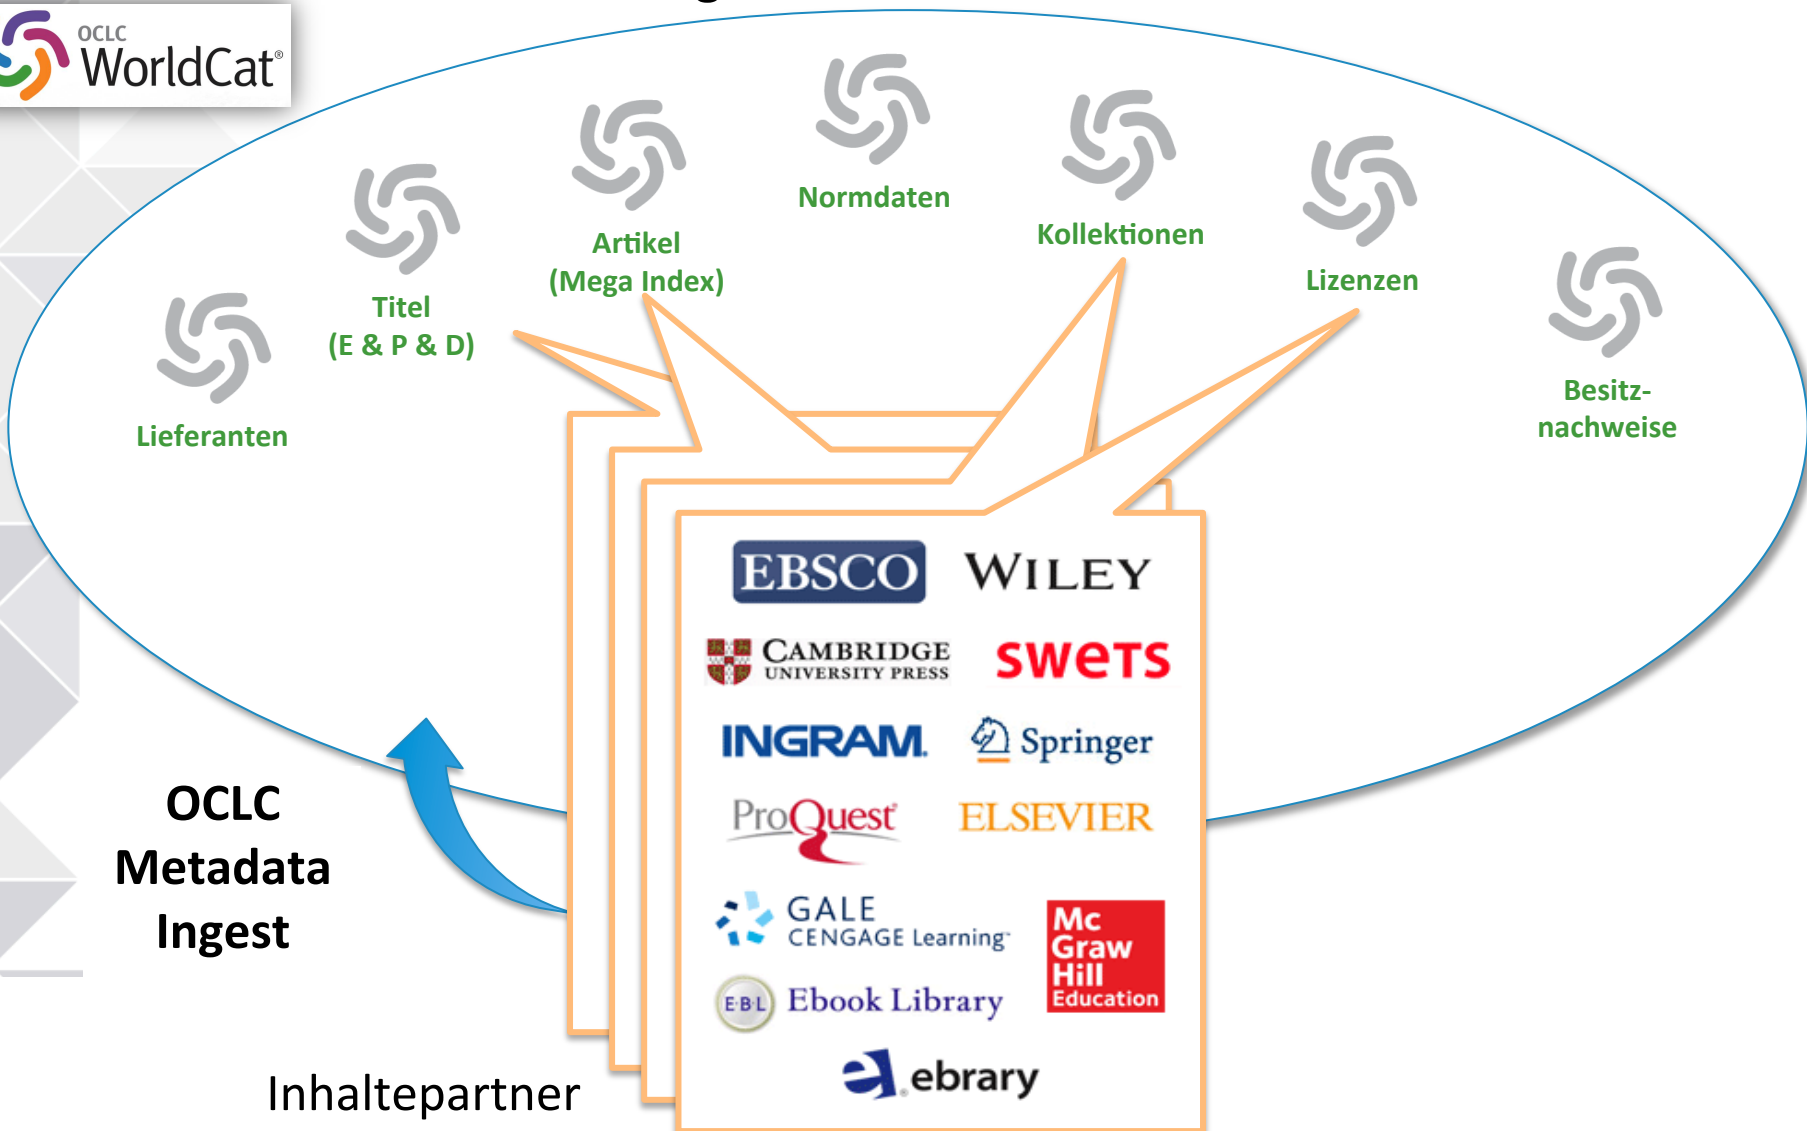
OCLC WorldCat®

Normdaten

Artikel (Mega Index)

Kollektionen

Titel (E & P & D)

Lizenzen

Lieferanten

Besitznachweise

EBSCO
WILEY
CAMBRIDGE UNIVERSITY PRESS
swets
INGRAM
Springer
ProQuest
ELSEVIER
GALE CENGAGE Learning
Mc Graw Hill Education
EBL Ebook Library
ebrary

OCLC Metadata Ingest

Inhaltepartner